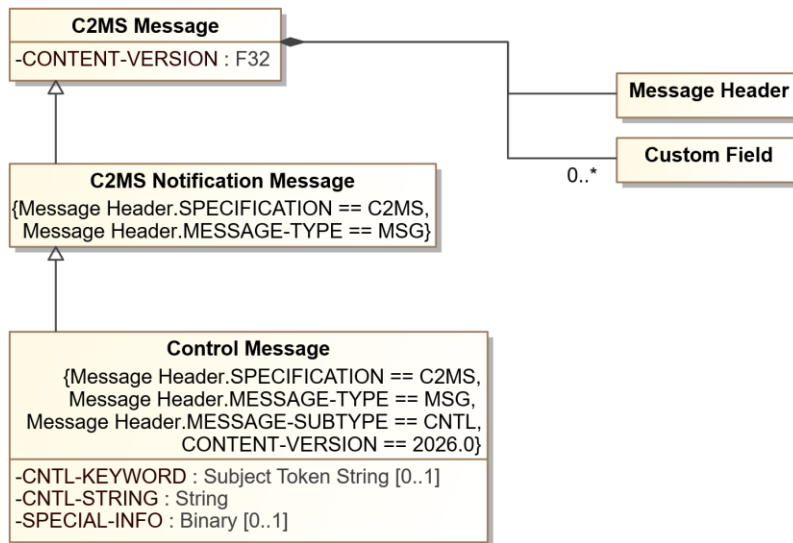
C2MS Message

-CONTENT-VERSION : F32

Message Header

Custom Field

0..*

C2MS Notification Message

{Message Header.SPECIFICATION == C2MS, Message Header.MESSAGE-TYPE == MSG}

Control Message

{Message Header.SPECIFICATION == C2MS, Message Header.MESSAGE-TYPE == MSG, Message Header.MESSAGE-SUBTYPE == CNTL, CONTENT-VERSION == 2026.0}

-CNTL-KEYWORD : Subject Token String [0..1]
-CNTL-STRING : String
-SPECIAL-INFO : Binary [0..1]